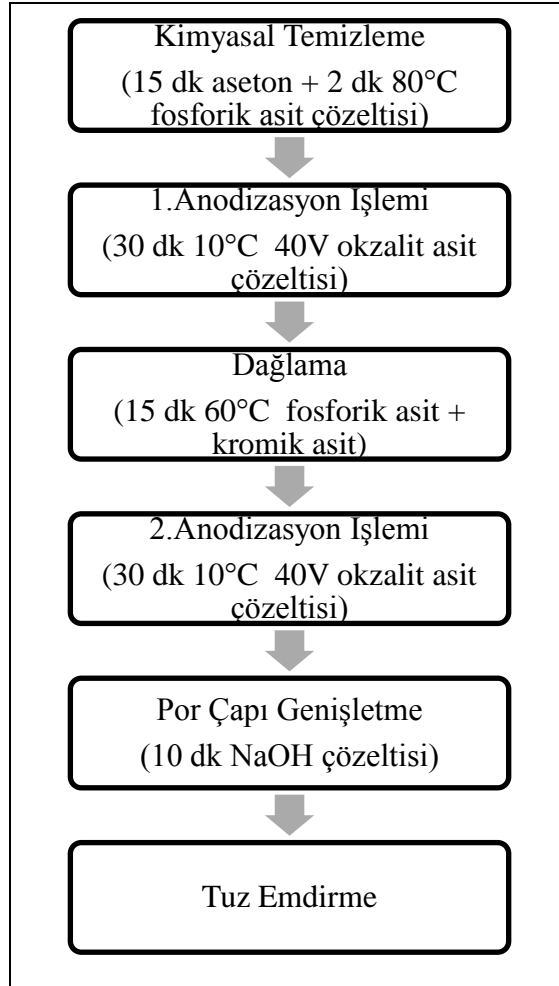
Kimyasal Temizleme
(15 dk aseton + 2 dk 80°C fosforik asit çözeltisi)

1.Anodizasyon Işlemi
(30 dk 10°C 40V okzalit asit çözeltisi)

Dağlama
(15 dk 60°C fosforik asit + kromik asit)

2.Anodizasyon Işlemi
(30 dk 10°C 40V okzalit asit çözeltisi)

Por Çapı Genişletme
(10 dk NaOH çözeltisi)

Tuz Emdirme